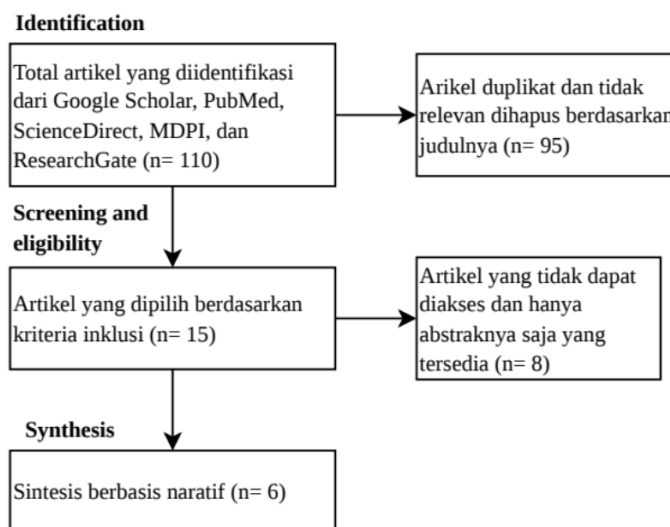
Identification

Total artikel yang diidentifikasi dari Google Scholar, PubMed, ScienceDirect, MDPI, dan ResearchGate (n= 110)

Arikel duplikat dan tidak relevan dihapus berdasarkan judulnya (n= 95)

Screening and eligibility

Artikel yang dipilih berdasarkan kriteria inklusi (n= 15)

Artikel yang tidak dapat diakses dan hanya abstraknya saja yang tersedia (n= 8)

Synthesis

Sintesis berbasis naratif (n= 6)